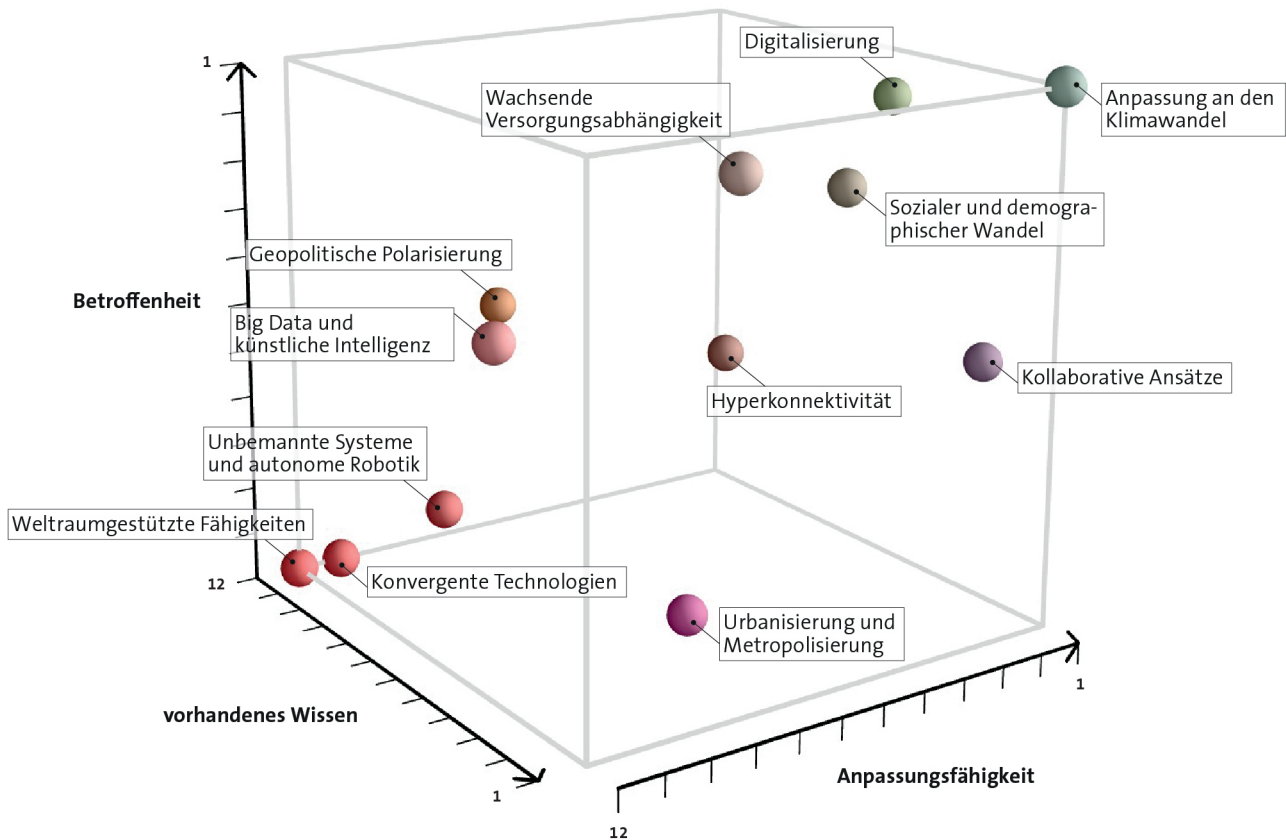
1

Digitalisierung

Wachsende Versorgungsabhängigkeit

Anpassung an den Klimawandel

Sozialer und demographischer Wandel

Geopolitische Polarisierung

Betroffenheit

Big Data und künstliche Intelligenz

Hyperkonnektivität

Kollaborative Ansätze

Unbemannte Systeme und autonome Robotik

Weltraumgestützte Fähigkeiten

12

Konvergente Technologien

Urbanisierung und Metropolisierung

1

vorhandenes Wissen

Anpassungsfähigkeit

1

12